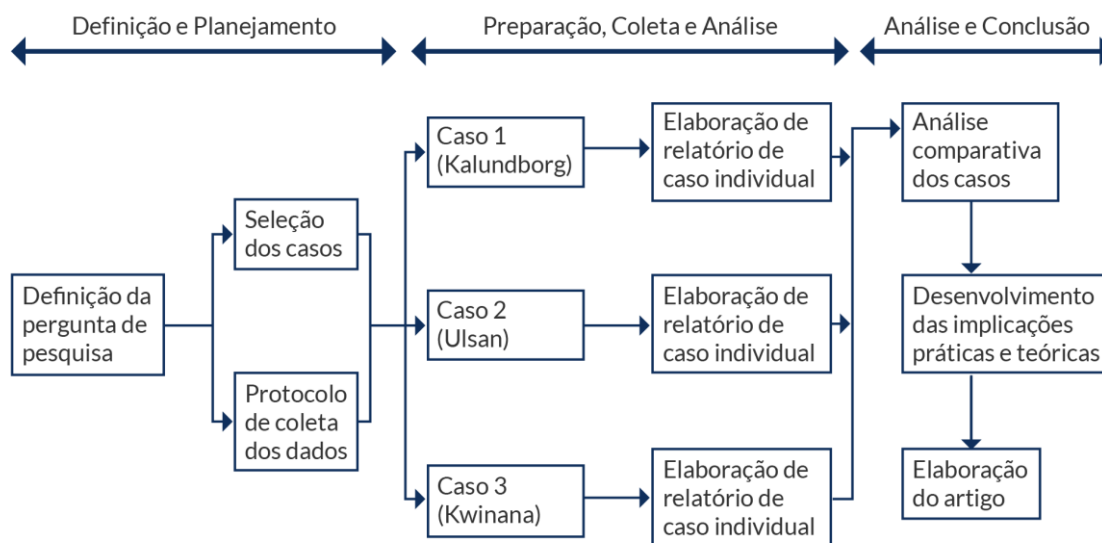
Definição e Planejamento

Preparação, Coleta e Análise

Análise e Conclusão

Definição da pergunta de pesquisa

Seleção dos casos

Protocolo de coleta dos dados

Caso 1 (Kalundborg)

Caso 2 (Ulsan)

Caso 3 (Kwinana)

Elaboração de relatório de caso individual

Elaboração de relatório de caso individual

Elaboração de relatório de caso individual

Análise comparativa dos casos

Desenvolvimento das implicações práticas e teóricas

Elaboração do artigo